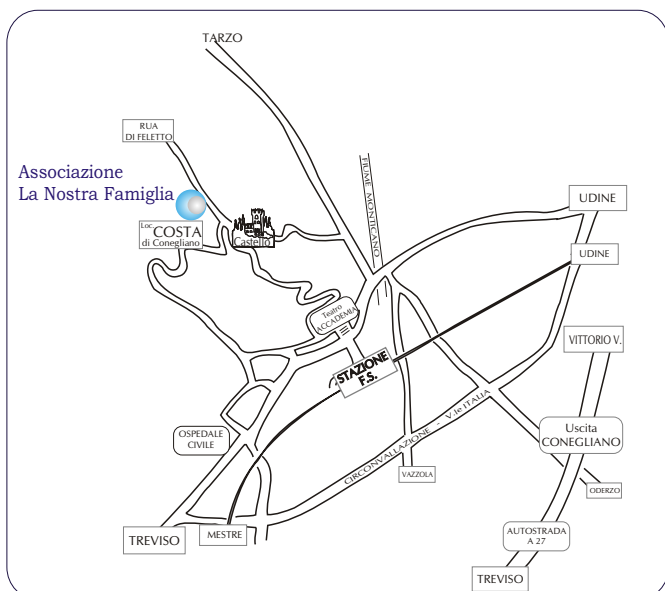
TARZO

RUA DI FELETTO

Associazione La Nostra Famiglia

Loc. COSTA di Conegliano

Castello

FIUME MONTICANO

UDINE

UDINE

Teatro ACCADEMIA

STAZIONE F.S.

VITTORIO V.

OSPEDALE CIVILE

CIRCONVALLAZIONE - V.le ITALIA

Uscita CONEGLIANO

VAZZOLA

ODERZO

TREVISO

MESTRE

AUTOSTRADA A 27

TREVISO